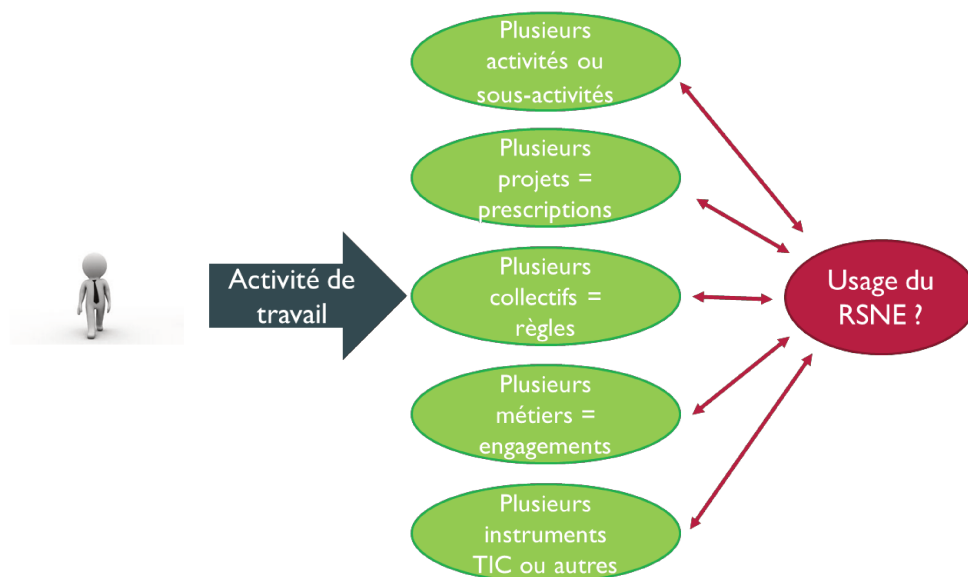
Activité de travail

Plusieurs activités ou sous-activités

Plusieurs projets = prescriptions

Plusieurs collectifs = règles

Plusieurs métiers = engagements

Plusieurs instruments TIC ou autres

Usage du RSNE ?